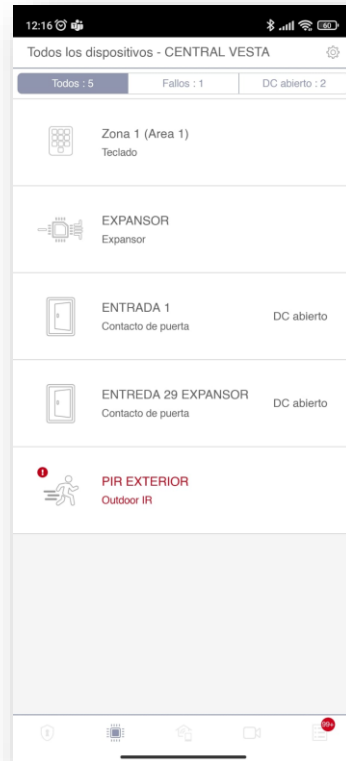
12:16

60

Todos los dispositivos - CENTRAL VESTA

Todos : 5
Fallos : 1
DC abierto : 2

Zona 1 (Area 1)
Teclado

EXPANSOR
Expansor

ENTRADA 1
Contacto de puerta
DC abierto

ENTREDA 29 EXPANSOR
Contacto de puerta
DC abierto

PIR EXTERIOR
Outdoor IR

99+